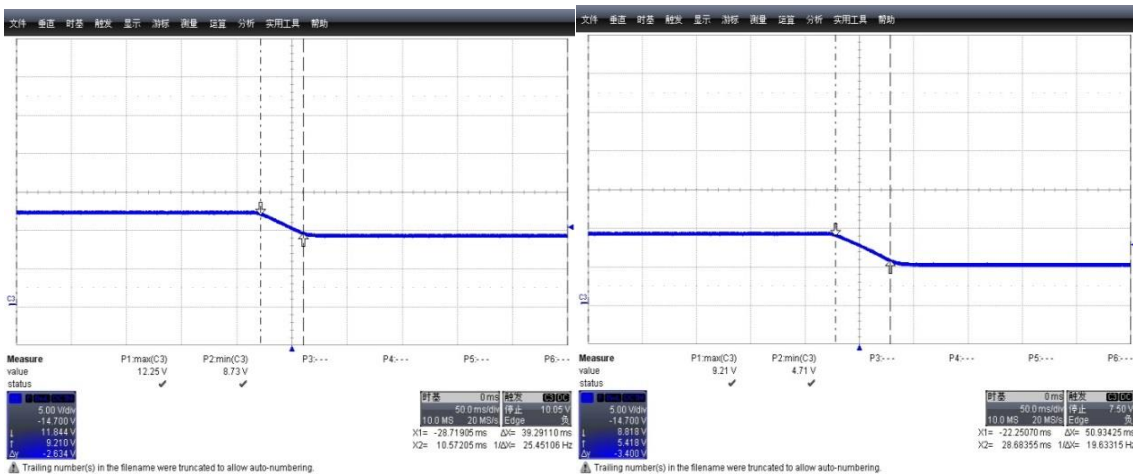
文件 垂直 时基 触发 显示 游标 测量 运算 分析 实用工具 帮助

C3

Measure P1:max(C3) P2:min(C3) P3:--- P4:--- P5:--- P6:---
value 12.25 V 8.73 V
status ✔ ✔

5.00 V/div
-14.700 V
11.844 V
9.210 V
Δy -2.634 V

时基 0 ms 触发 C3 DC
50.0 ms/div 停止 10.05 V
10.0 MS 20 MS/s Edge 负
X1= -28.71905 ms ΔX= 39.29110 ms
X2= 10.57205 ms 1/ΔX= 25.45106 Hz

Trailing number(s) in the filename were truncated to allow auto-numbering.

文件 垂直 时基 触发 显示 游标 测量 运算 分析 实用工具 帮助

C3

Measure P1:max(C3) P2:min(C3) P3:--- P4:--- P5:--- P6:---
value 9.21 V 4.71 V
status ✔ ✔

5.00 V/div
-14.700 V
8.818 V
5.418 V
Δy -3.400 V

时基 0 ms 触发 C3 DC
50.0 ms/div 停止 7.50 V
10.0 MS 20 MS/s Edge 负
X1= -22.25070 ms ΔX= 50.93425 ms
X2= 28.68355 ms 1/ΔX= 19.63315 Hz

Trailing number(s) in the filename were truncated to allow auto-numbering.